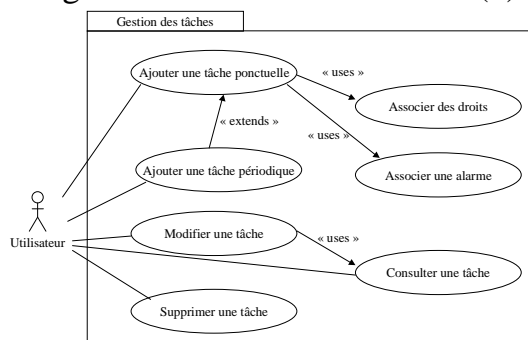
Gestion des tâches

Ajouter une tâche ponctuelle

« uses »

Associer des droits

« extends »

« uses »

Ajouter une tâche périodique

Associer une alarme

Utilisateur

Modifier une tâche

« uses »

Consulter une tâche

Supprimer une tâche